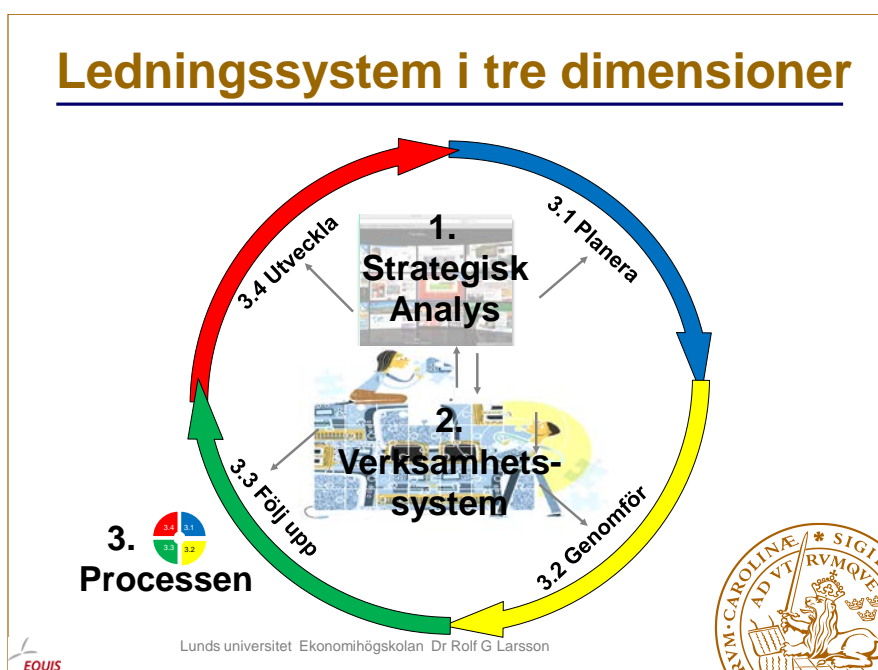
Ledningssystem i tre dimensioner

1.
Strategisk
Analys

3.1 Planera

3.4 Utveckla

2.
Verksamhetssystem

3.3 Följ upp

3.2 Genomför

3.
3.4 3.1 3.3 3.2
Processen

Lunds universitet Ekonomihögskolan Dr Rolf G Larsson

EQUIS

SIGILLUM UNIVERSITATIS CAROLINAE AD VT RUMQUE